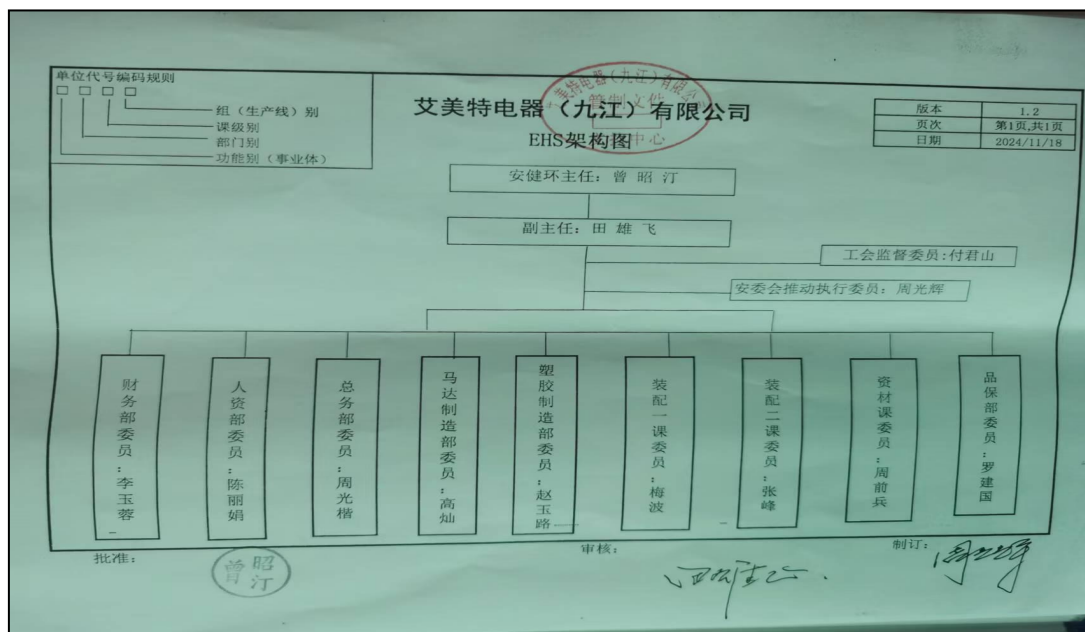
单位代号编码规则
□ □ □ □
组（生产线）别
课级别
部门别
功能别（事业体）

艾美特电器（九江）有限公司
EHS架构图

艾美特电器（九江）有限公司 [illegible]中心

| 版本 | 1.2 |
|---|---|
| 页次 | 第1页,共1页 |
| 日期 | 2024/11/18 |

安健环主任：曾 昭 汀

副主任：田 雄 飞

工会监督委员：付君山

安委会推动执行委员：周光辉

财务部委员：李玉蓉

人资部委员：陈丽娟

总务部委员：周光楷

马达制造部委员：高灿

塑胶制造部委员：赵玉璐

装配一课委员：梅波

装配二课委员：张峰

资材课委员：周前兵

品保部委员：罗建国

批准：
曾昭汀
审核：
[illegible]
制订：
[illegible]